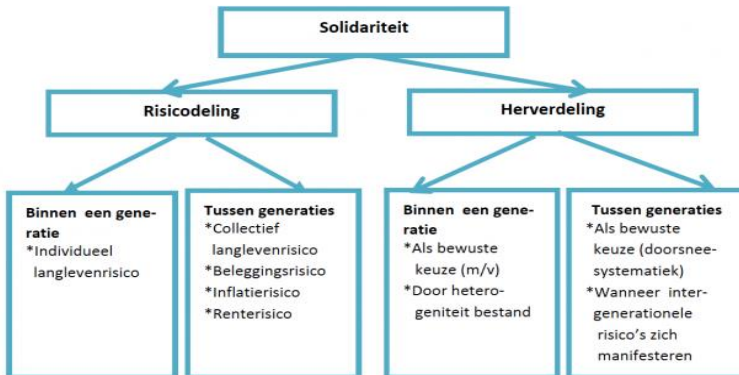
Solidariteit

Risicodeling

Herverdeling

Binnen een generatie
*Individueel langlevenrisico

Tussen generaties
*Collectief langlevenrisico
*Beleggingsrisico
*Inflatierisico
*Renterisico

Binnen een generatie
*Als bewuste keuze (m/v)
*Door heterogeniteit bestand

Tussen generaties
*Als bewuste keuze (doorsneesystematiek)
*Wanneer intergenerationele risico's zich manifesteren